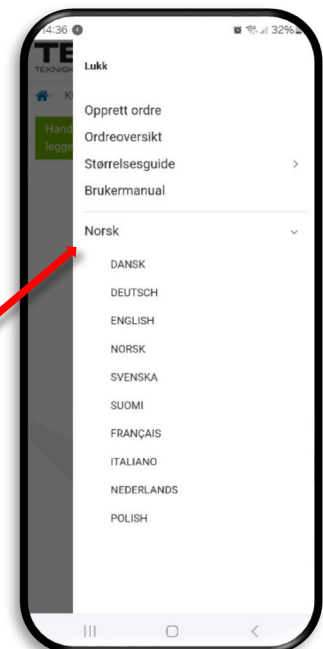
14:36 32%

TE
TEKNISK

K

Hand
legge

Lukk

Opprett ordre

Ordreoversikt

Størrelsesguide >

Brukermanual

Norsk

DANSK

DEUTSCH

ENGLISH

NORSK

SVENSKA

SUOMI

FRANÇAIS

ITALIANO

NEDERLANDS

POLISH